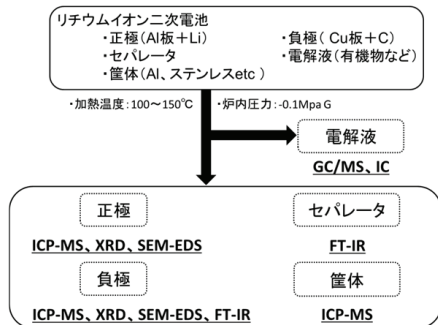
リチウムイオン二次電池
・正極（Al板＋Li）
・負極（Cu板＋C）
・セパレータ
・電解液（有機物など）
・筐体（Al、ステンレスetc）

・加熱温度：100～150℃
・炉内圧力：-0.1Mpa G

電解液
GC/MS、IC

正極
ICP-MS、XRD、SEM-EDS

セパレータ
FT-IR

負極
ICP-MS、XRD、SEM-EDS、FT-IR

筐体
ICP-MS